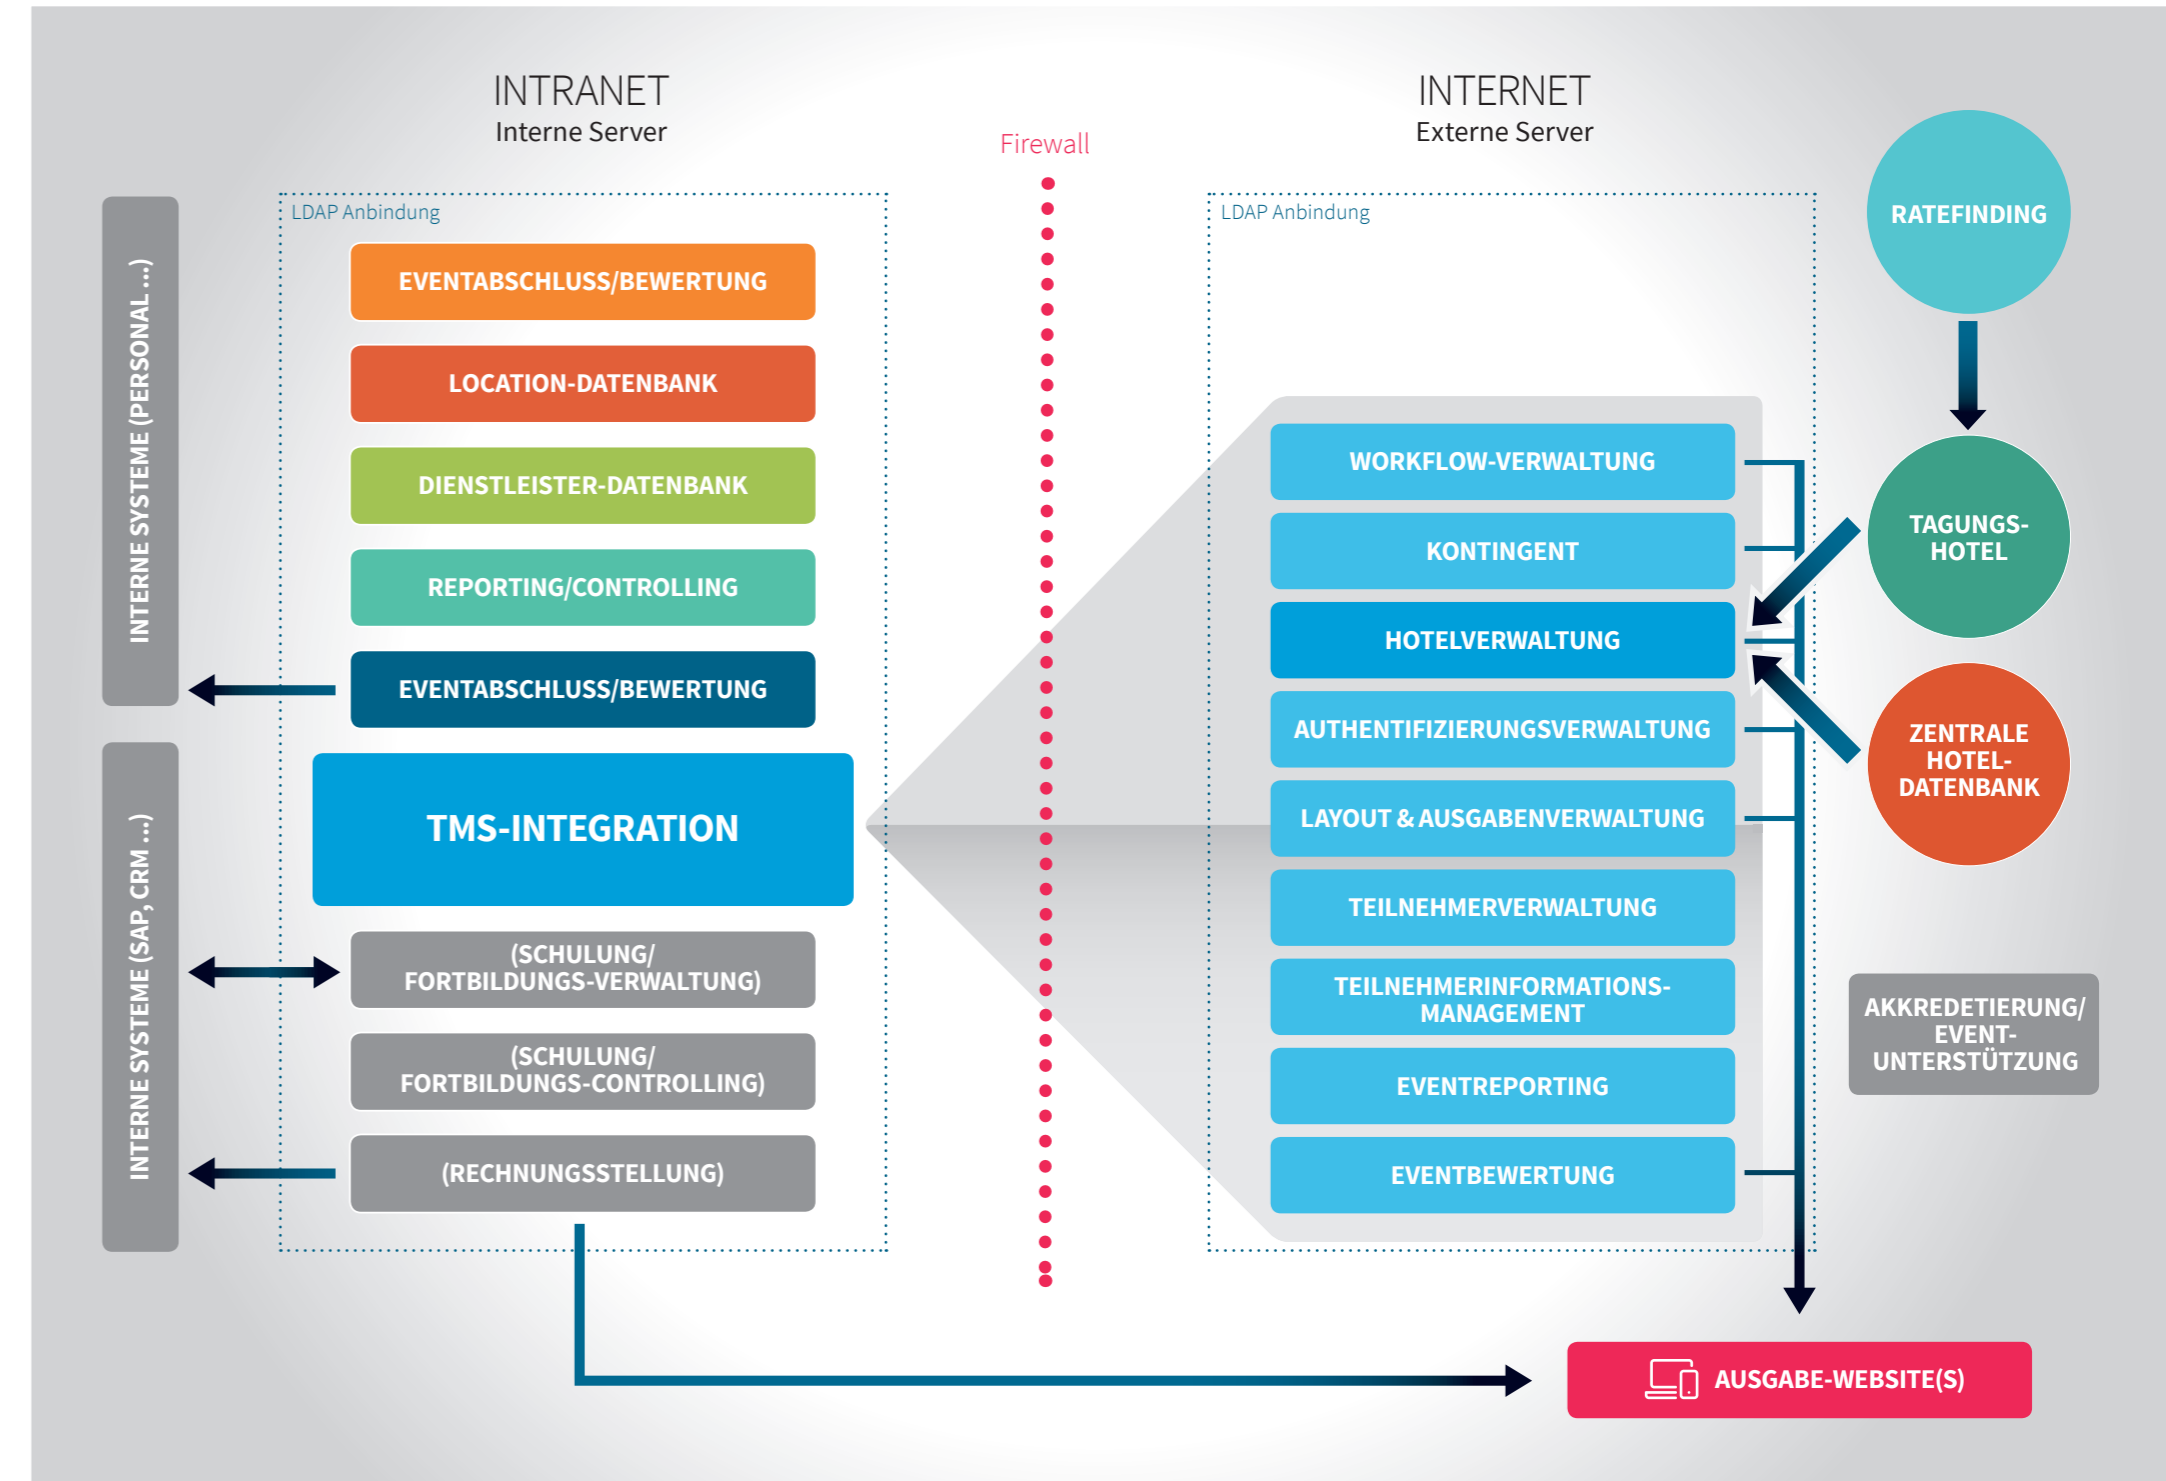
INTRANET
Interne Server

Firewall

INTERNET
Externe Server

INTERNE SYSTEME (PERSONAL ...)

INTERNE SYSTEME (SAP, CRM ...)

LDAP Anbindung

EVENTABSCHLUSS/BEWERTUNG

LOCATION-DATENBANK

DIENSTLEISTER-DATENBANK

REPORTING/CONTROLLING

EVENTABSCHLUSS/BEWERTUNG

TMS-INTEGRATION

(SCHULUNG/ FORTBILDUNGS-VERWALTUNG)

(SCHULUNG/ FORTBILDUNGS-CONTROLLING)

(RECHNUNGSSTELLUNG)

LDAP Anbindung

WORKFLOW-VERWALTUNG

KONTINGENT

HOTELVERWALTUNG

AUTHENTIFIZIERUNGSVERWALTUNG

LAYOUT & AUSGABENVERWALTUNG

TEILNEHMERVERWALTUNG

TEILNEHMERINFORMATIONS-MANAGEMENT

EVENTREPORTING

EVENTBEWERTUNG

RATEFINDING

TAGUNGS-HOTEL

ZENTRALE HOTEL-DATENBANK

AKKREDETIERUNG/ EVENT-UNTERSTÜTZUNG

AUSGABE-WEBSITE(S)